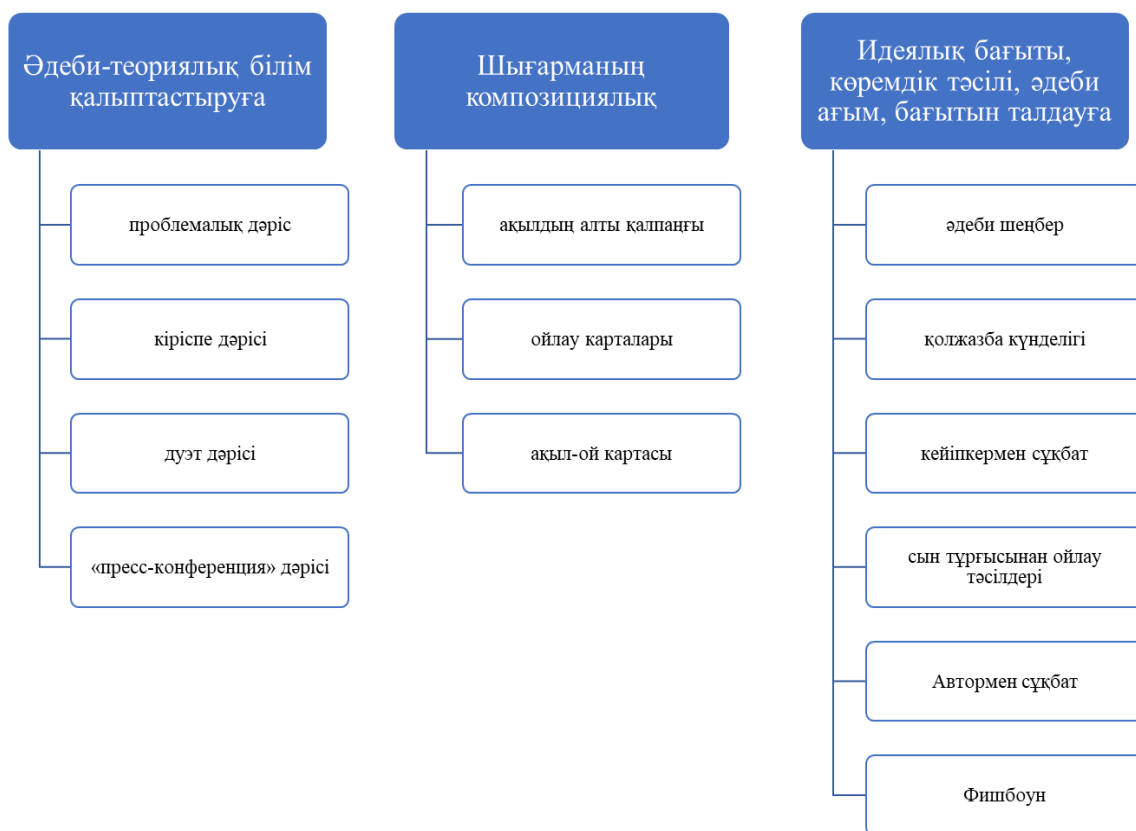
Әдеби-теориялық білім қалыптастыруға

проблемалық дәріс

кіріспе дәрісі

дуэт дәрісі

«пресс-конференция» дәрісі

Шығарманың композициялық

ақылдың алты қалпаңғы

ойлау карталары

ақыл-ой картасы

Идеялық бағыты, көремдік тәсілі, әдеби ағым, бағытын талдауға

әдеби шеңбер

қолжазба күнделігі

кейіпкермен сұқбат

сын тұрғысынан ойлау тәсілдері

Автормен сұқбат

Фишбоун